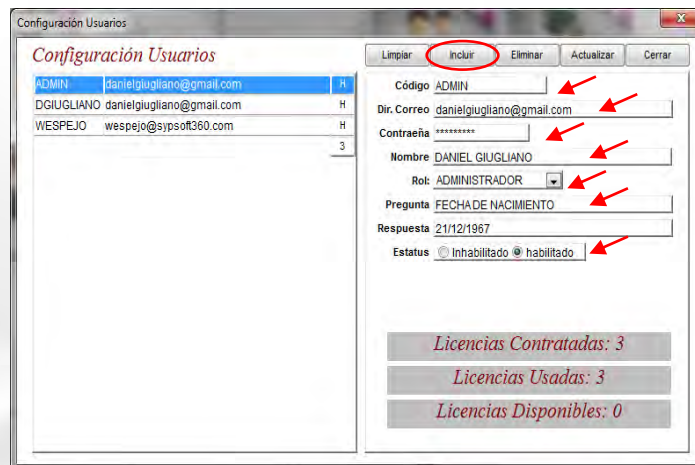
Configuración Usuarios

Configuración Usuarios

Limpiar Incluir Eliminar Actualizar Cerrar

| ADMIN | danielgiugliano@gmail.com | H |
|---|---|---|
| DGIUGLIANO | danielgiugliano@gmail.com | H |
| WESPEJO | wespejo@sypsoft360.com | H |
| | | 3 |

Código ADMIN
Dir. Correo danielgiugliano@gmail.com
Contraeña *********
Nombre DANIEL GIUGLIANO
Rol: ADMINISTRADOR
Pregunta FECHA DE NACIMIENTO
Respuesta 21/12/1967
Estatus Inhabilitado habilitado

Licencias Contratadas: 3

Licencias Usadas: 3

Licencias Disponibles: 0